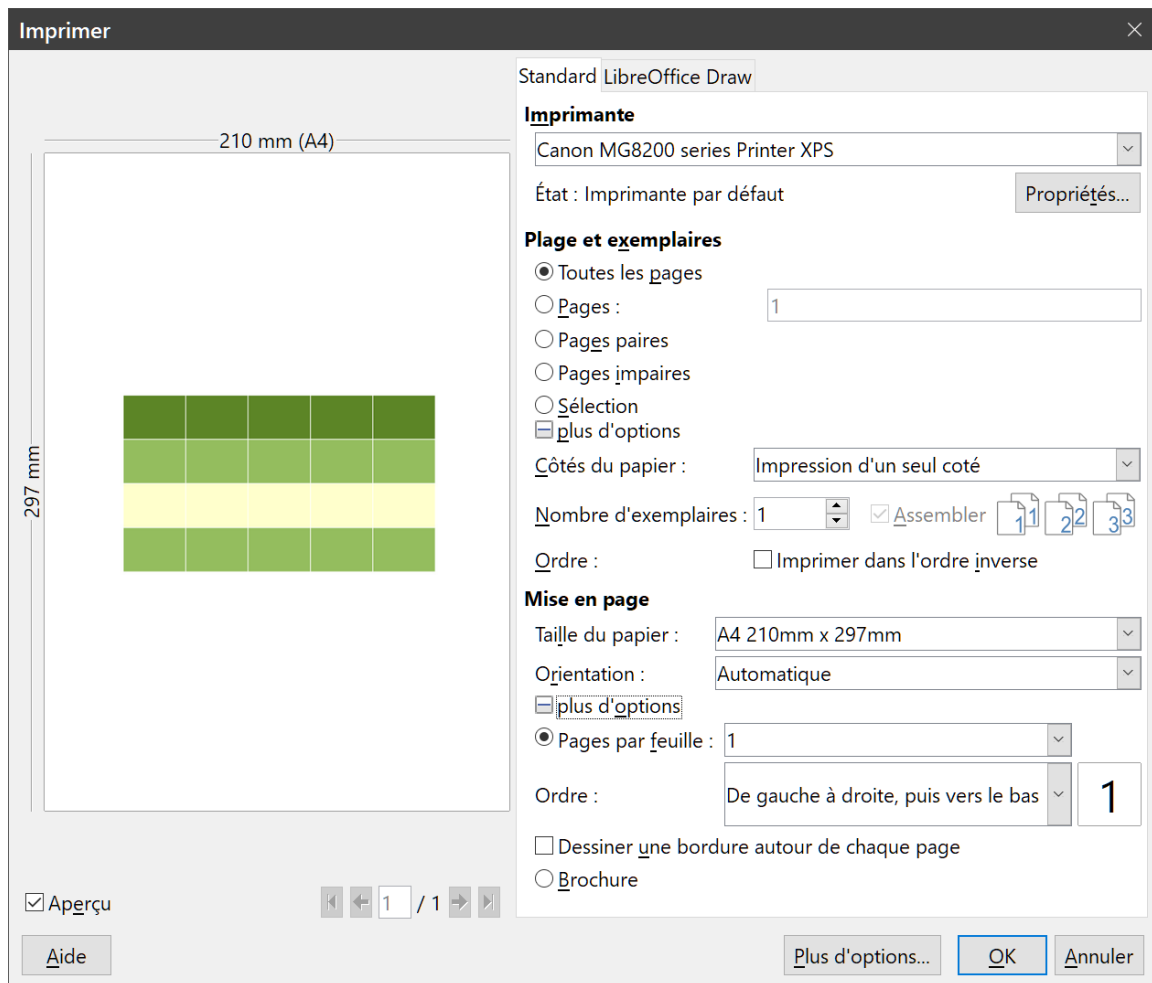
Imprimer

210 mm (A4)

297 mm

Aperçu

1 / 1

Standard LibreOffice Draw

Imprimante

Canon MG8200 series Printer XPS

État : Imprimante par défaut

Propriétés...

Plage et exemplaires

Toutes les pages

Pages :

1

Pages paires

Pages impaires

Sélection

plus d'options

Côtés du papier :

Impression d'un seul coté

Nombre d'exemplaires : 1

Assembler

1 1 2 2 3 3

Ordre :

Imprimer dans l'ordre inverse

Mise en page

Taille du papier :

A4 210mm x 297mm

Orientation :

Automatique

plus d'options

Pages par feuille :

1

Ordre :

De gauche à droite, puis vers le bas

1

Dessiner une bordure autour de chaque page

Brochure

Aide

Plus d'options...

OK

Annuler